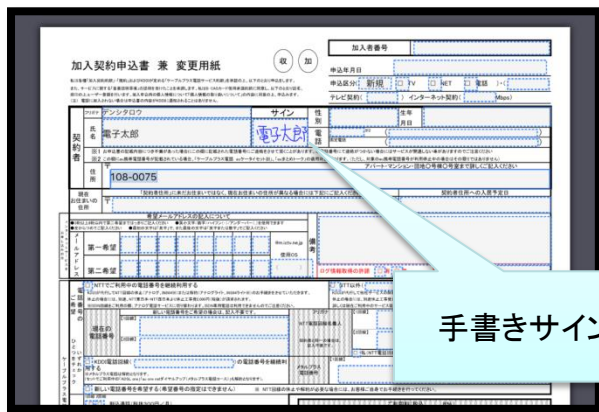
加入者番号

加入契約申込書 兼 変更用紙

収

加

申込年月日

申込区分 新規 TV NET 電話

テレビ契約 インターネット契約 Mbps

フリガナ デンシタロウ

サイン

性別

生年月日

契約者

氏名

電子太郎

電子太郎

電話

住所

108-0075

第一希望

第二希望

備考

手書きサイン